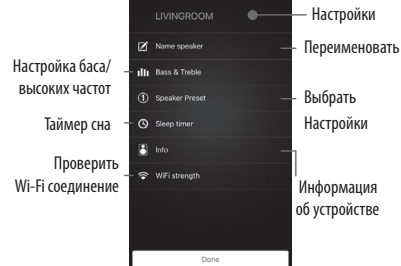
LIVINGROOM

Настройки

Name speaker

Переименовать

Настройка баса/ высоких частот

Bass & Treble

Speaker Preset

Выбрать Настройки

Таймер сна

Sleep timer

Info

Проверить Wi-Fi соединение

WiFi strength

Информация об устройстве

Done